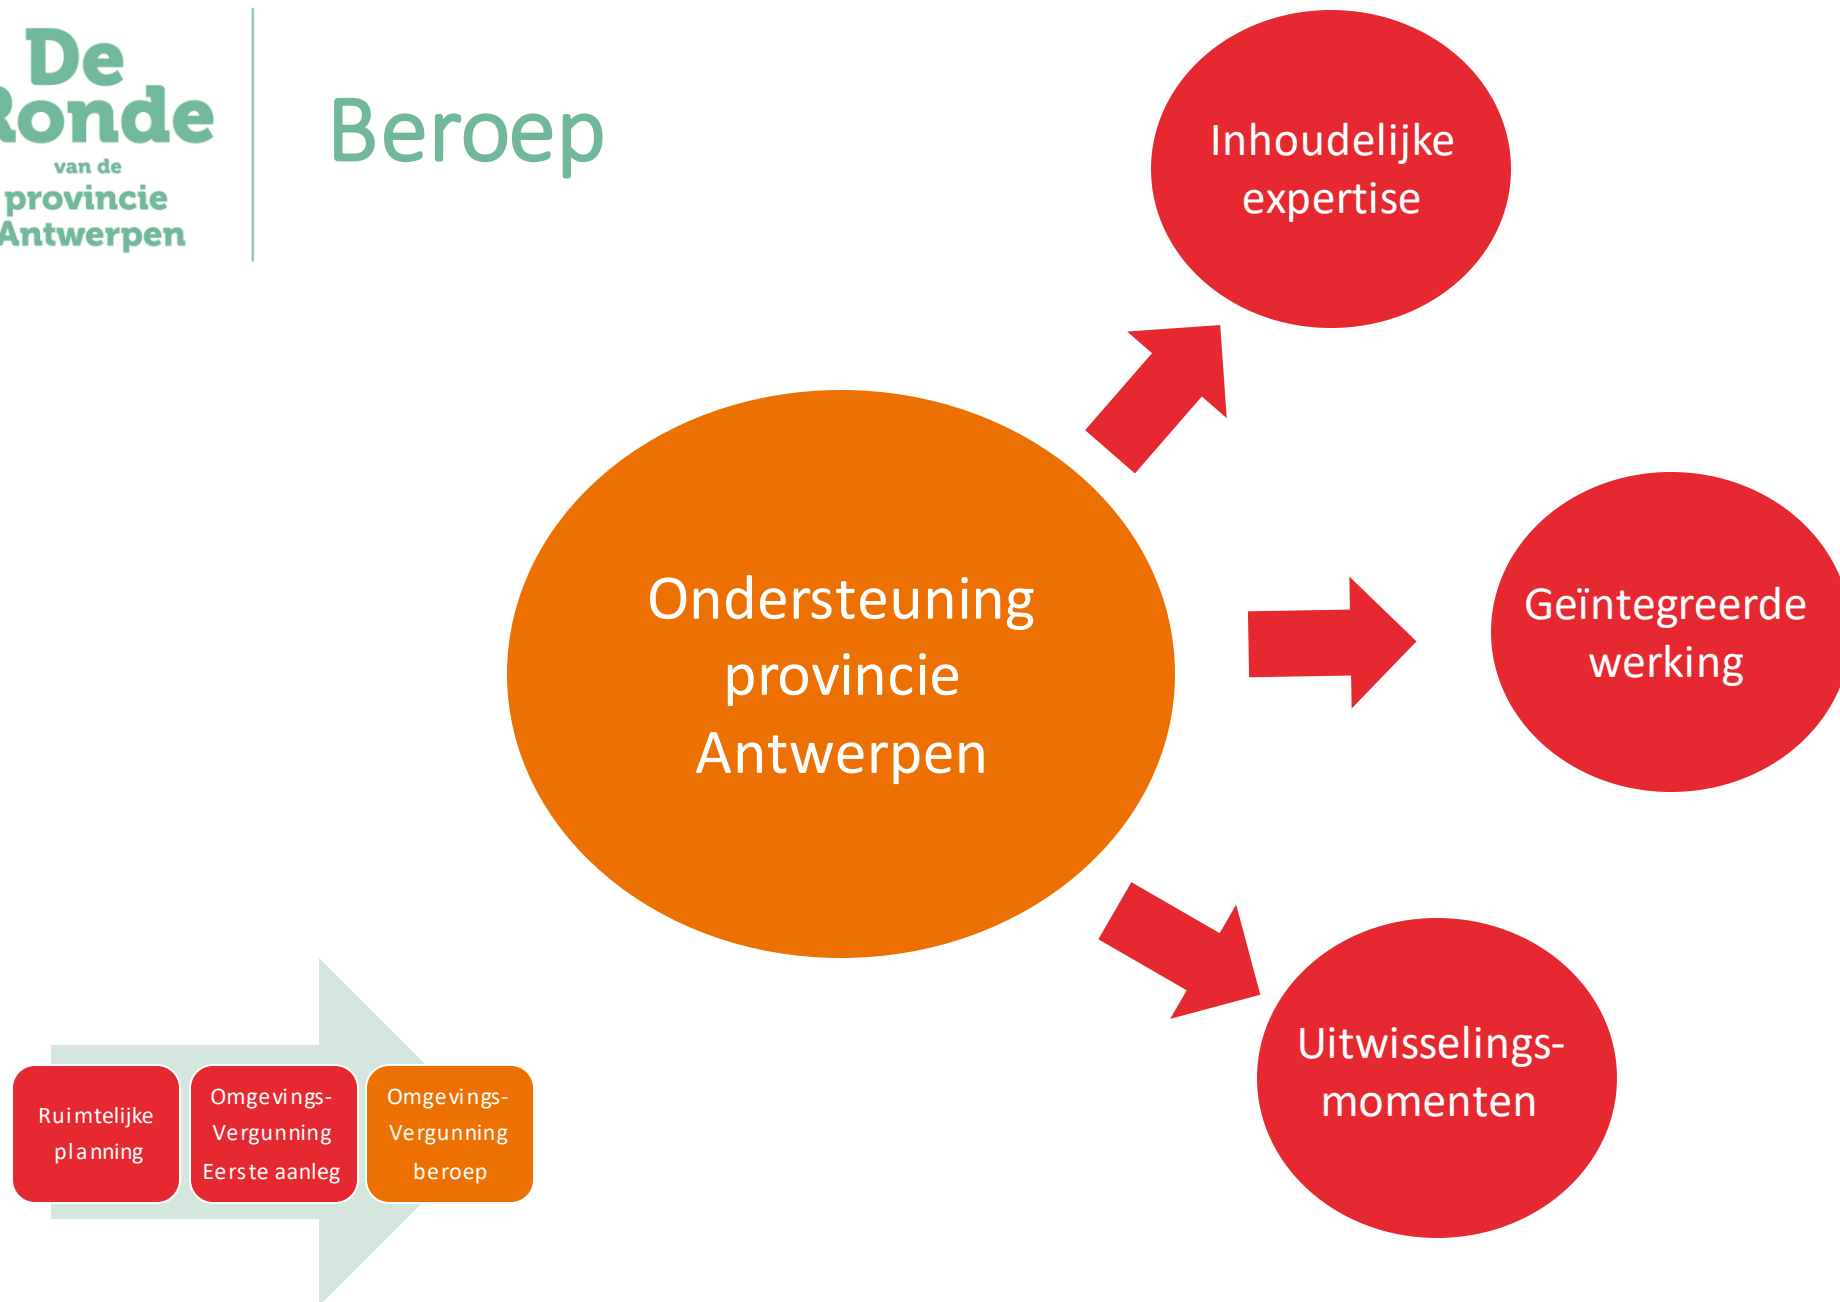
De
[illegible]onde
van de
provincie
Antwerpen

Beroep

Inhoudelijke expertise

Ondersteuning provincie Antwerpen

Geïntegreerde werking

Uitwisselings-momenten

Ruimtelijke planning

Omgevings-Vergunning Eerste aanleg

Omgevings-Vergunning beroep